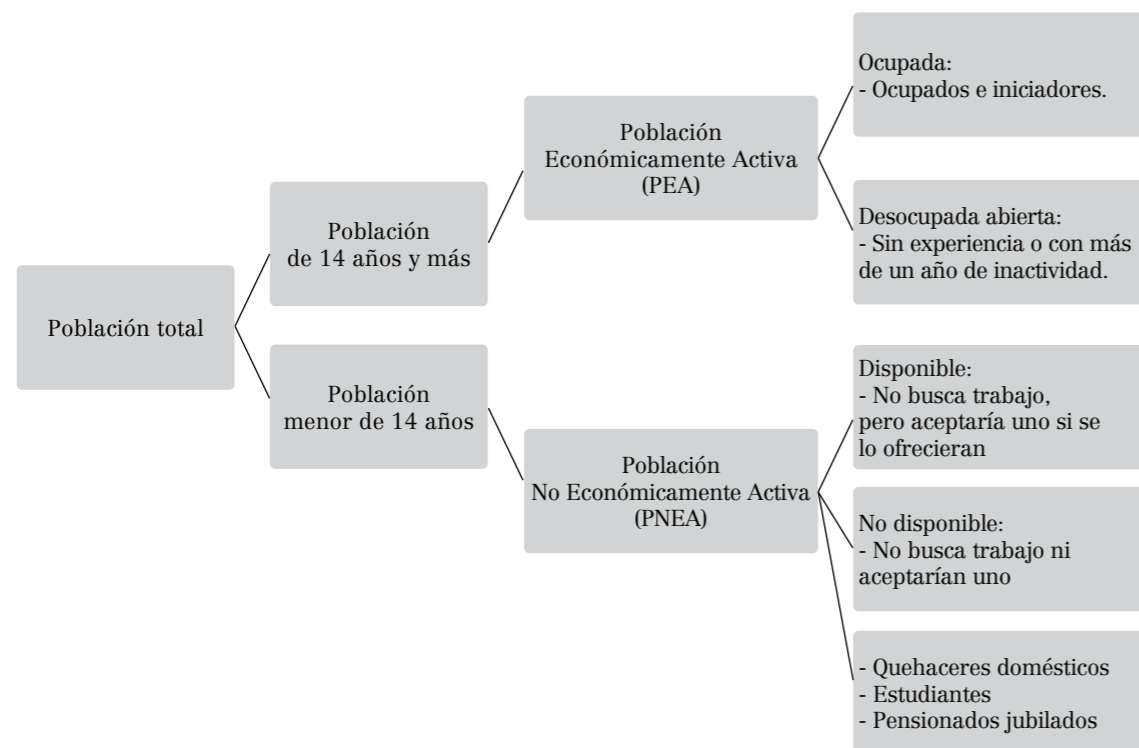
Población total

Población de 14 años y más

Población menor de 14 años

Población Económicamente Activa (PEA)

Población No Económicamente Activa (PNEA)

Ocupada:
- Ocupados e iniciadores.

Desocupada abierta:
- Sin experiencia o con más de un año de inactividad.

Disponible:
- No busca trabajo, pero aceptaría uno si se lo ofrecieran

No disponible:
- No busca trabajo ni aceptarían uno

- Quehaceres domésticos
- Estudiantes
- Pensionados jubilados